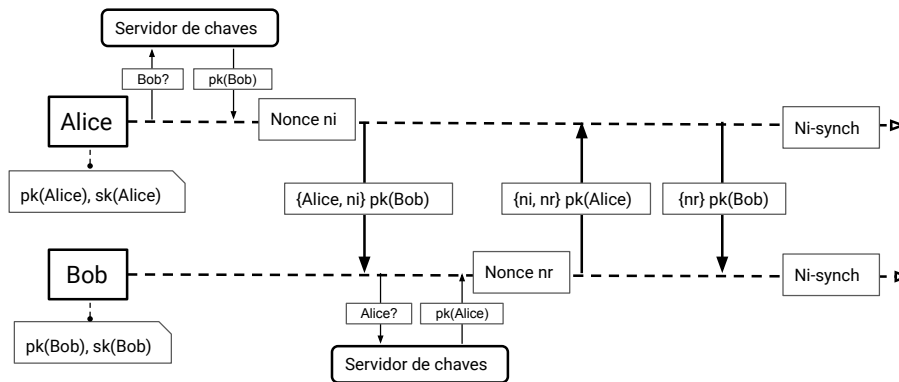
Servidor de chaves

Bob?

pk(Bob)

Alice

Nonce ni

Ni-synch

pk(Alice), sk(Alice)

{Alice, ni} pk(Bob)

{ni, nr} pk(Alice)

{nr} pk(Bob)

Bob

Nonce nr

Ni-synch

Alice?

pk(Alice)

pk(Bob), sk(Bob)

Servidor de chaves